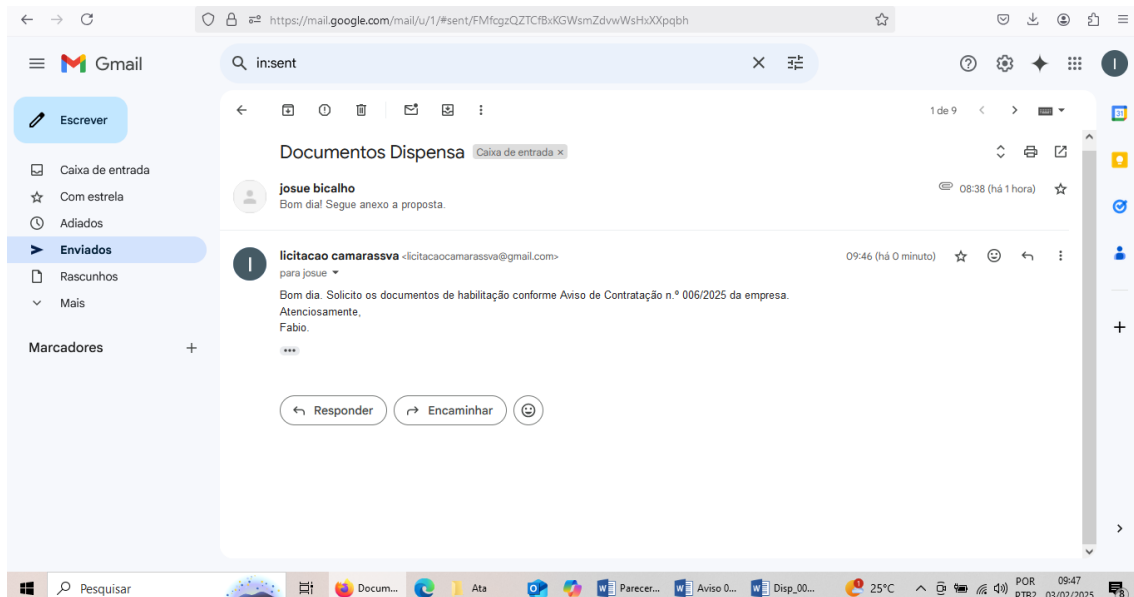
https://mail.google.com/mail/u/1/#sent/FMfcgzQZTCfBxKGWsmZdvwWsHxXXpqbh

Gmail

in:sent

Escrever

Caixa de entrada
Com estrela
Adiados
Enviados
Rascunhos
Mais

Marcadores

1 de 9

Documentos Dispensa Caixa de entrada ×

josue bicalho
Bom dia! Segue anexo a proposta.
08:38 (há 1 hora)

licitacao camarassva <licitacaocamarassva@gmail.com>
para josue
09:46 (há 0 minuto)

Bom dia. Solicito os documentos de habilitação conforme Aviso de Contratação n.º 006/2025 da empresa.
Atenciosamente,
Fabio.

Responder
Encaminhar

Pesquisar
Docum...
Ata
Parecer...
Aviso 0...
Disp_00...
25°C
POR PTB2
09:47
03/02/2025